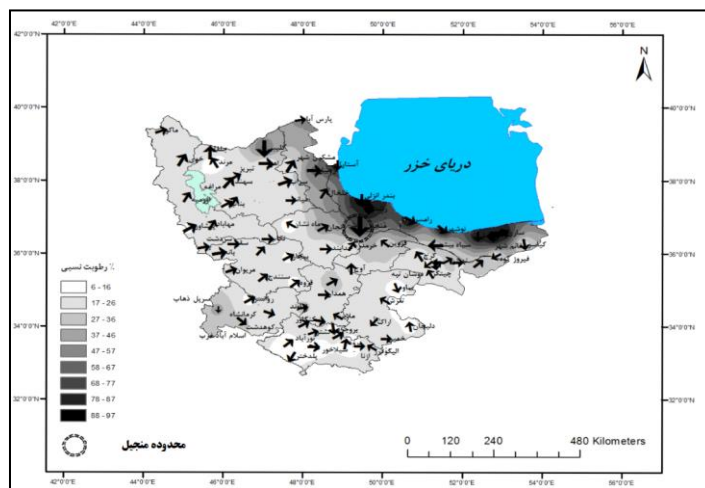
42°0'0"E
44°0'0"E
46°0'0"E
48°0'0"E
50°0'0"E
52°0'0"E
54°0'0"E
56°0'0"E

42°0'0"N
40°0'0"N
38°0'0"N
36°0'0"N
34°0'0"N
32°0'0"N

N

دریای خزر

پارس آباد
تبریز
مراغه
ارومیه
مهاباد
سقز
بیجار
سنندج
زنجان
قزوین
رشت
بندر انزلی
آستارا
همدان
ملایر
اراک
کرمانشاه
سرپل ذهاب
اسلام آباد غرب
بروجرد
خرم آباد
الیگودرز
ازنا
کاشان
دماوند
فیروز کوه
سمنان
گرمسار
بابلسر
ساری
گرگان

% رطوبت نسبی
6 - 16
17 - 26
27 - 36
37 - 46
47 - 57
58 - 67
68 - 77
78 - 87
88 - 97

محدوده منجبل

0 120 240 480 Kilometers